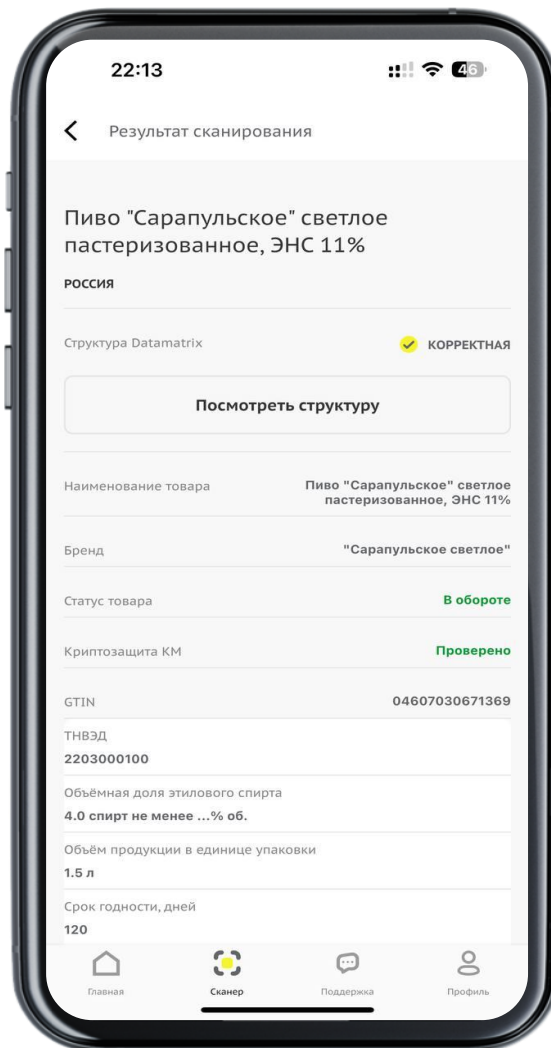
22:13

46

Результат сканирования

Пиво "Сарапульское" светлое пастеризованное, ЭНС 11%

РОССИЯ

Структура Datamatrix

КОРРЕКТНАЯ

Посмотреть структуру

Наименование товара

Пиво "Сарапульское" светлое пастеризованное, ЭНС 11%

Бренд

"Сарапульское светлое"

Статус товара

В обороте

Криптозащита КМ

Проверено

GTIN

04607030671369

ТНВЭД

2203000100

Объёмная доля этилового спирта

4.0 спирт не менее ...% об.

Объём продукции в единице упаковки

1.5 л

Срок годности, дней

120

Главная

Сканер

Поддержка

Профиль